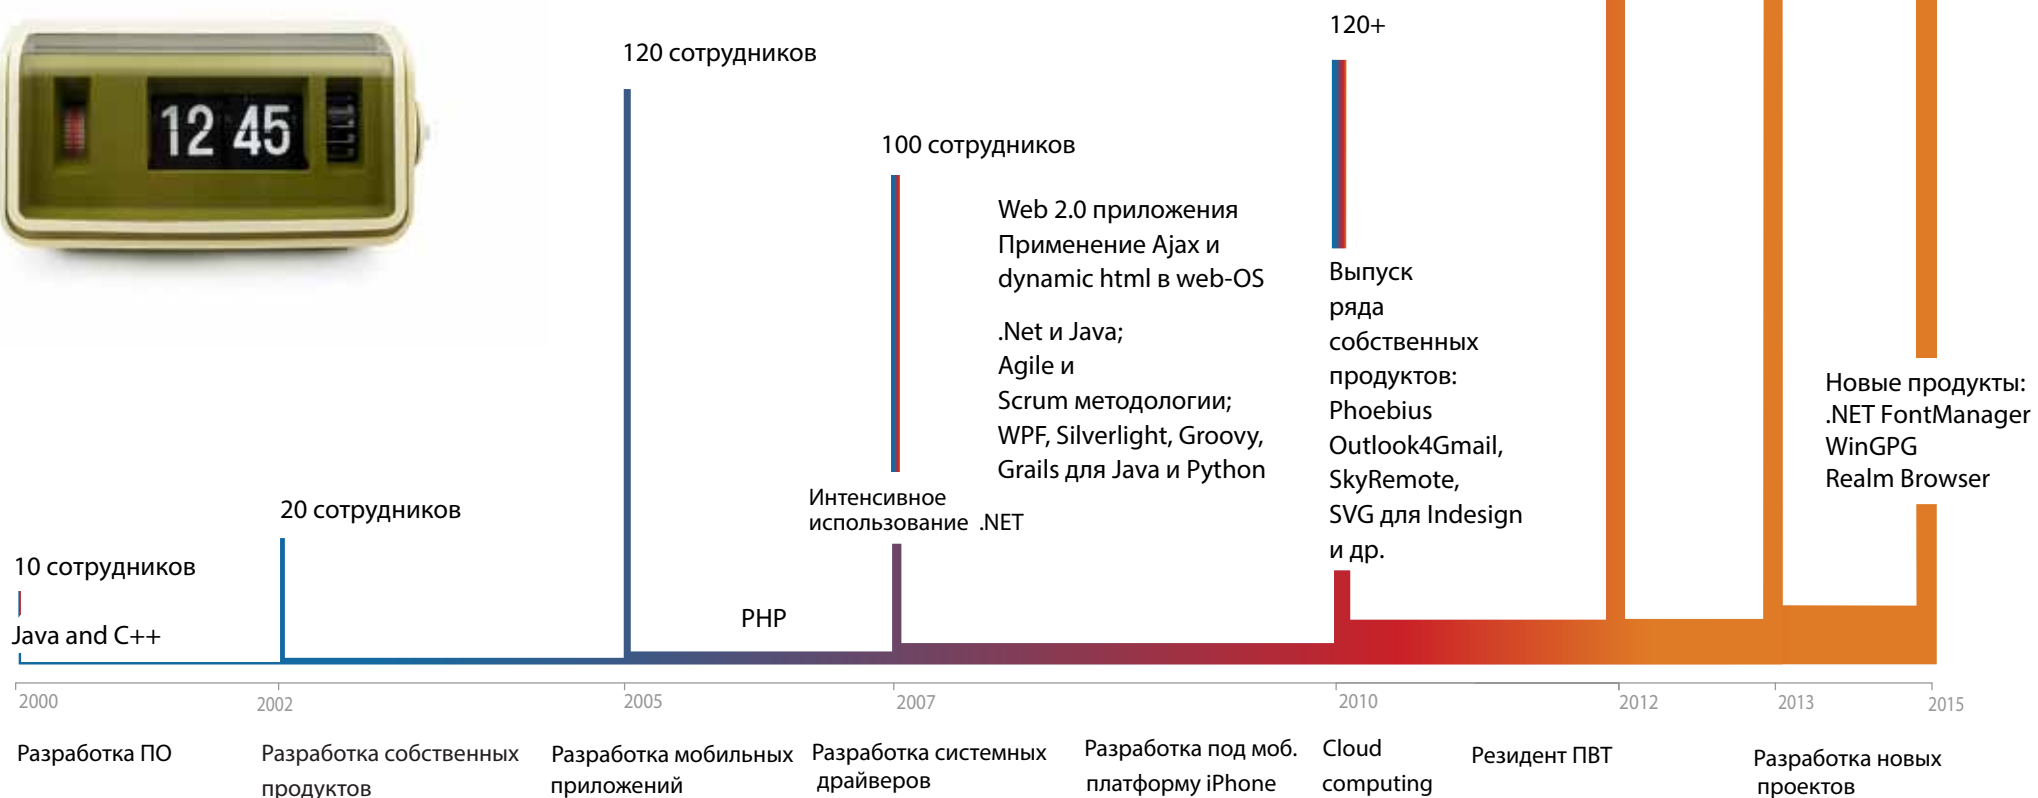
12 45

120 сотрудников

120+

100 сотрудников

Web 2.0 приложения
Применение Ajax и dynamic html в web-OS

.Net и Java;
Agile и Scrum методологии;
WPF, Silverlight, Groovy, Grails для Java и Python

Выпуск ряда собственных продуктов: Phoebius Outlook4Gmail, SkyRemote, SVG для Indesign и др.

Новые продукты:
.NET FontManager
WinGPG
Realm Browser

Интенсивное использование .NET

20 сотрудников

10 сотрудников

Java and C++

PHP

2000 2002 2005 2007 2010 2012 2013 2015

Разработка ПО

Разработка собственных продуктов

Разработка мобильных приложений

Разработка системных драйверов

Разработка под моб. платформу iPhone

Cloud computing

Резидент ПВТ

Разработка новых проектов